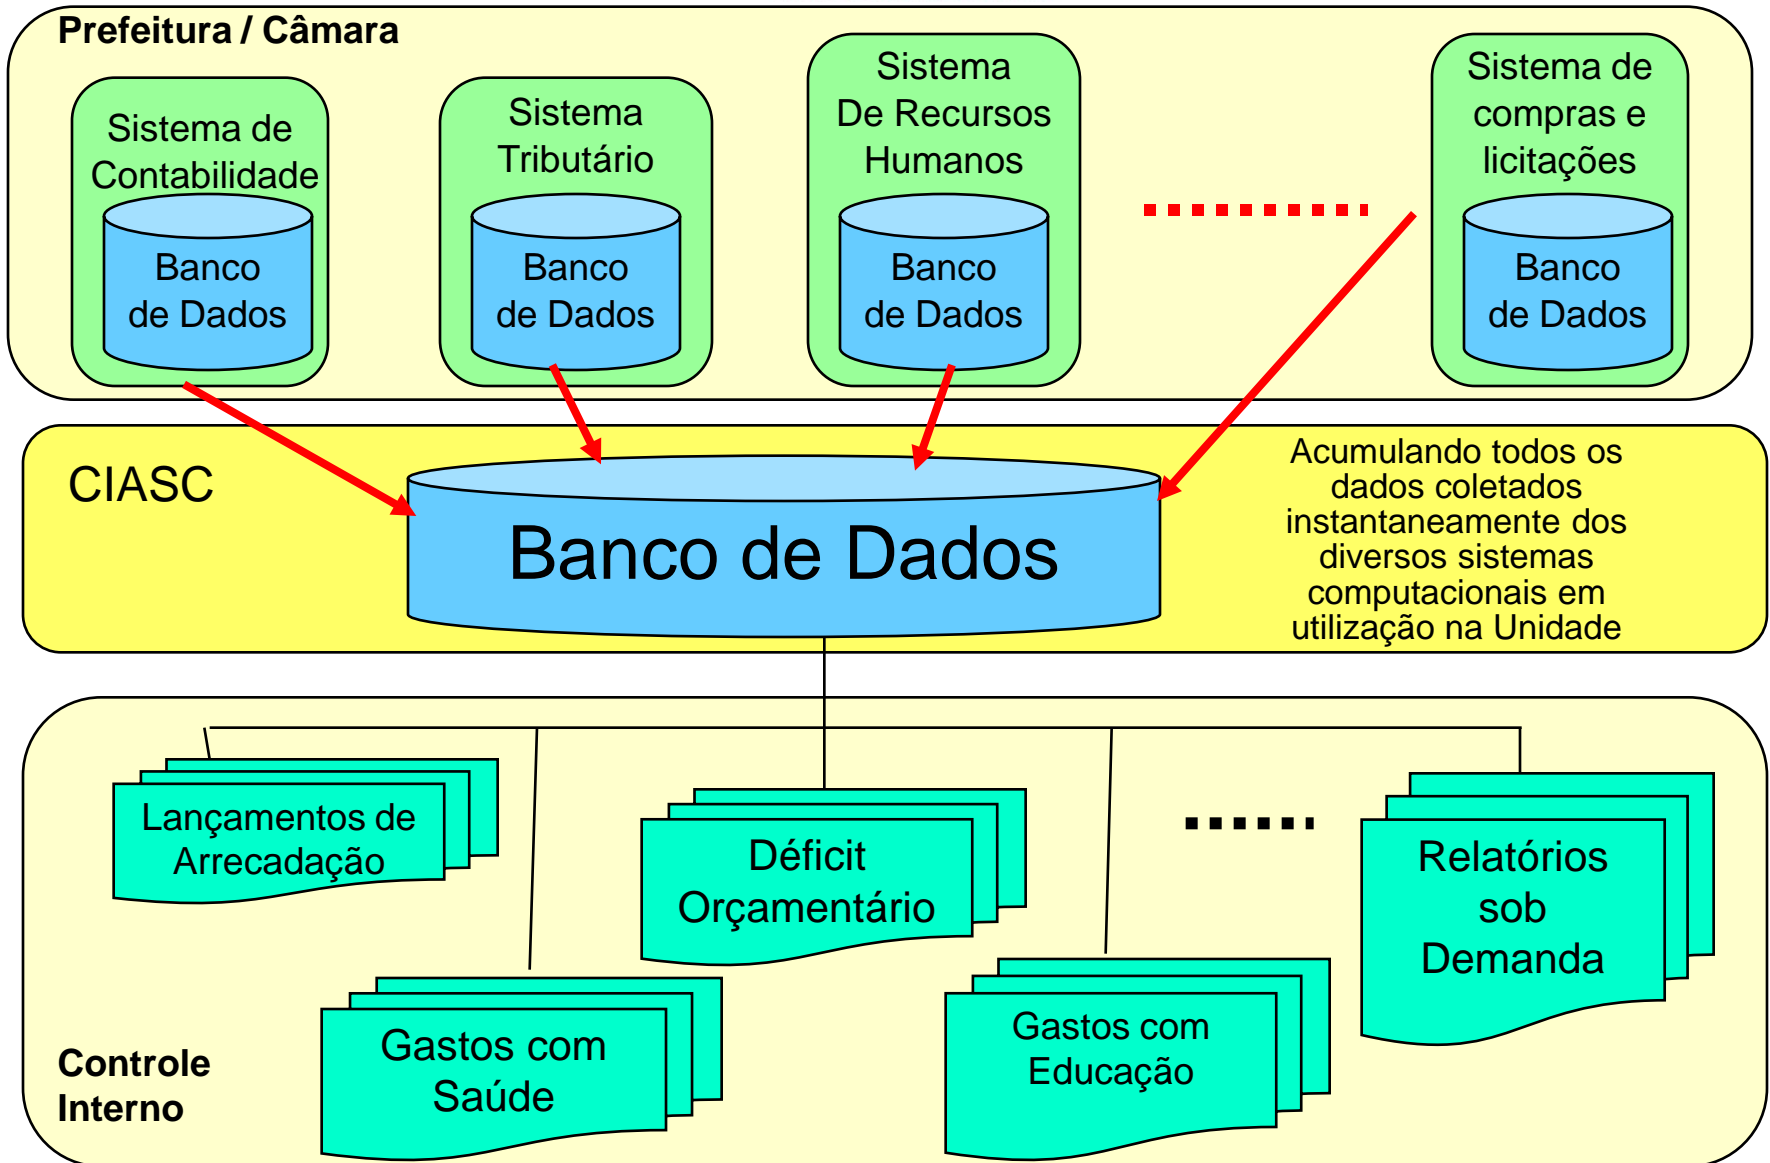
Prefeitura / Câmara

Sistema de Contabilidade

Banco de Dados

Sistema Tributário

Banco de Dados

Sistema De Recursos Humanos

Banco de Dados

Sistema de compras e licitações

Banco de Dados

CIASC

Banco de Dados

Acumulando todos os dados coletados instantaneamente dos diversos sistemas computacionais em utilização na Unidade

Lançamentos de Arrecadação

Déficit Orçamentário

Relatórios sob Demanda

Gastos com Saúde

Gastos com Educação

Controle Interno